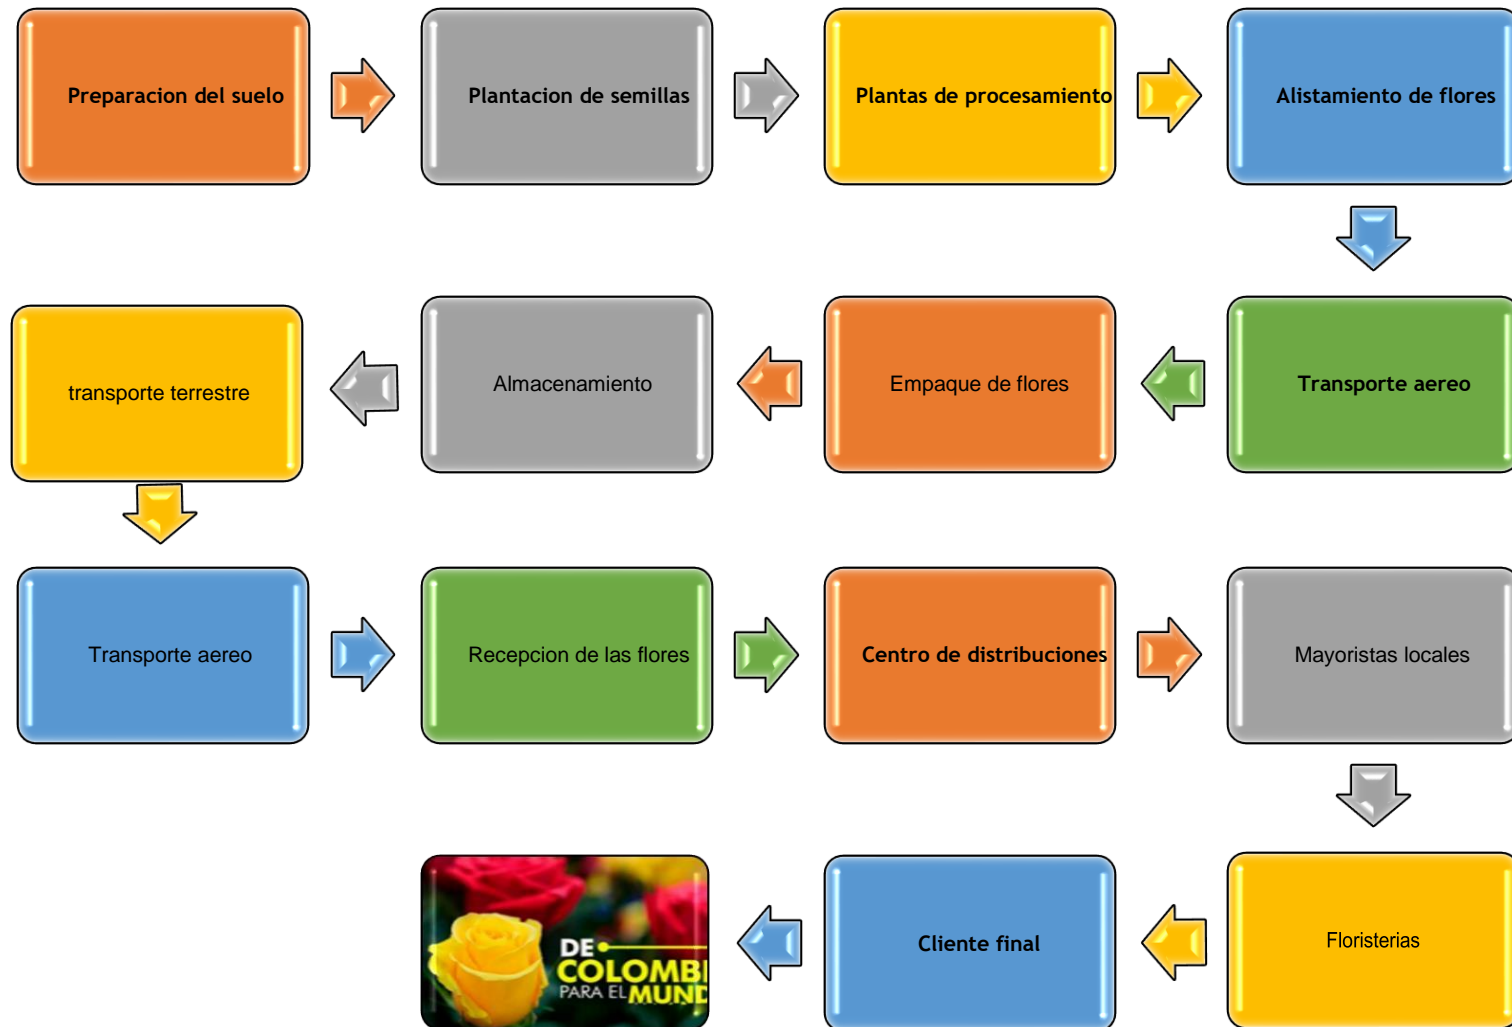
Preparacion del suelo

Plantacion de semillas

Plantas de procesamiento

Alistamiento de flores

Transporte aereo

Empaque de flores

Almacenamiento

transporte terrestre

Transporte aereo

Recepcion de las flores

Centro de distribuciones

Mayoristas locales

Floristerias

Cliente final

DE COLOMBI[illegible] PARA EL MUND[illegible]